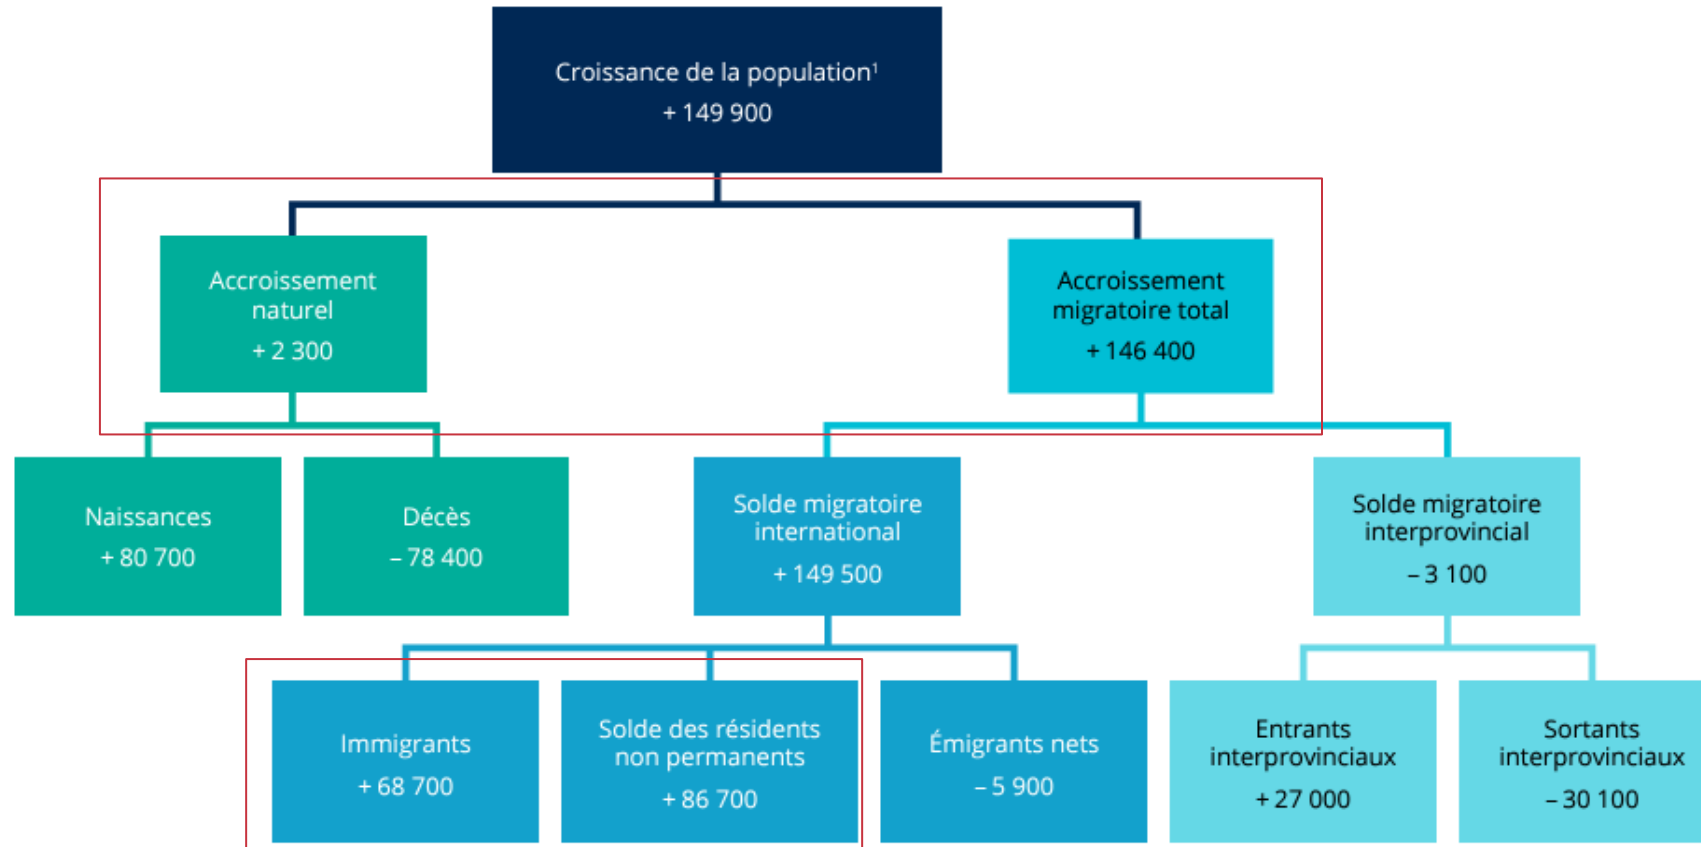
Croissance de la population$^1$
+ 149 900

Accroissement naturel
+ 2 300

Accroissement migratoire total
+ 146 400

Naissances
+ 80 700

Décès
– 78 400

Solde migratoire international
+ 149 500

Solde migratoire interprovincial
– 3 100

Immigrants
+ 68 700

Solde des résidents non permanents
+ 86 700

Émigrants nets
– 5 900

Entrants interprovinciaux
+ 27 000

Sortants interprovinciaux
– 30 100